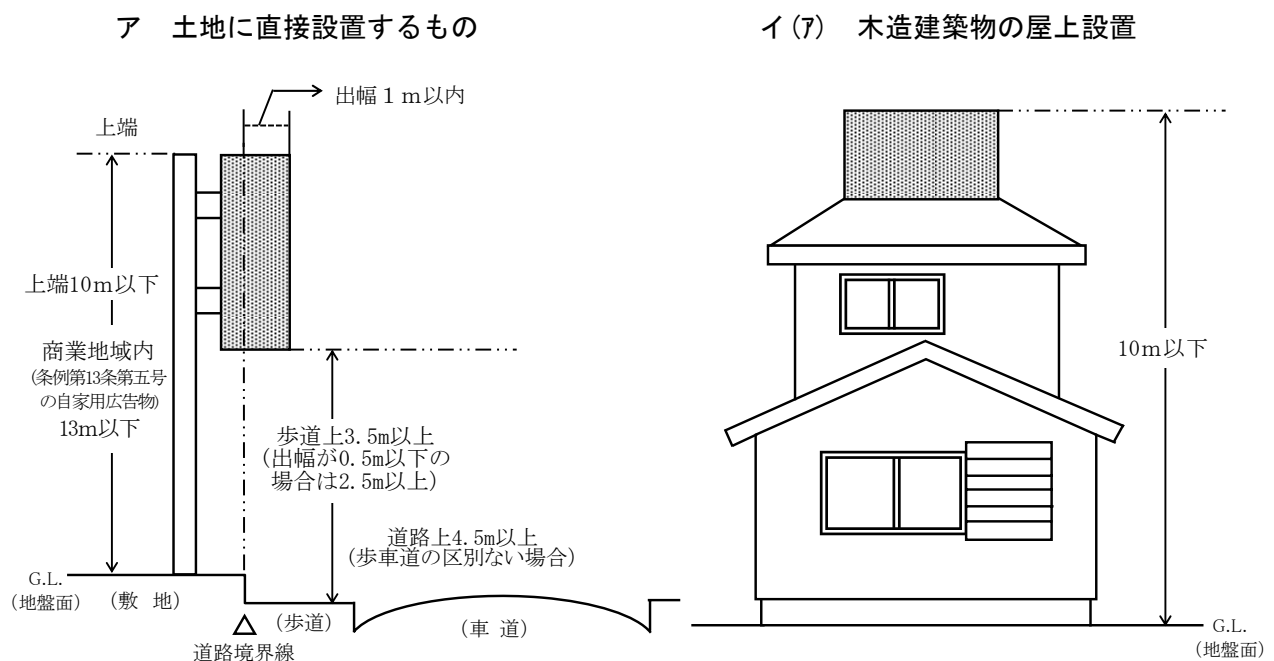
ア　土地に直接設置するもの

出幅１m以内

上端

上端10m以下

商業地域内
(条例第13条第五号の自家用広告物)
13m以下

歩道上3.5m以上
(出幅が0.5m以下の場合は2.5m以上)

道路上4.5m以上
(歩車道の区別ない場合)

G.L.
(地盤面)　(敷　地)

(歩道)　(車　道)

道路境界線

イ(ｱ)　木造建築物の屋上設置

10m以下

G.L.
(地盤面)